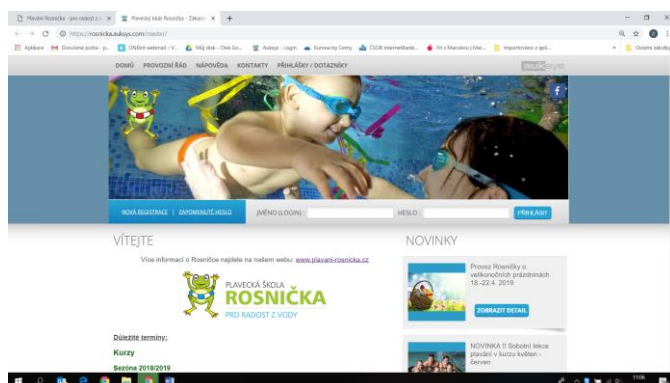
Plavání Rosnička - pro radost z v ×
Plavecký klub Rosnička - Zákaz ×
+

https://rosnicka.auksys.com/master/

Aplikace
Doručená pošta - p...
ONEnet webmail - V...
Můj disk - Disk Go...
Auksys - Login
Eurovia by Cemy
ČSOB InternetBanki...
TH v Marcelou | Mar...
Importováno z apli...
Ostatní záložky

DOMŮ
PROVOZNÍ ŘÁD
NÁPOVĚDA
KONTAKTY
PŘIHLÁŠKY / DOTAZNÍKY

auksys

NOVÁ REGISTRACE | ZAPOMENUTÉ HESLO
JMÉNO (LOGIN):
HESLO:
PŘIHLÁSIT

VÍTEJTE

Více informací o Rosničce najdete na našem webu: www.plavani-rosnicka.cz

PLAVECKÁ ŠKOLA
ROSNIČKA
PRO RADOST Z VODY

Důležité termíny:

Kurzy

Sezóna 2018/2019

NOVINKY

Provoz Rosničky o velikonočních prázdninách 18.-22.4. 2019

ZOBRAZIT DETAIL

NOVINKA !! Sobotní lekce plavání v kurzu květen - červen

11:06